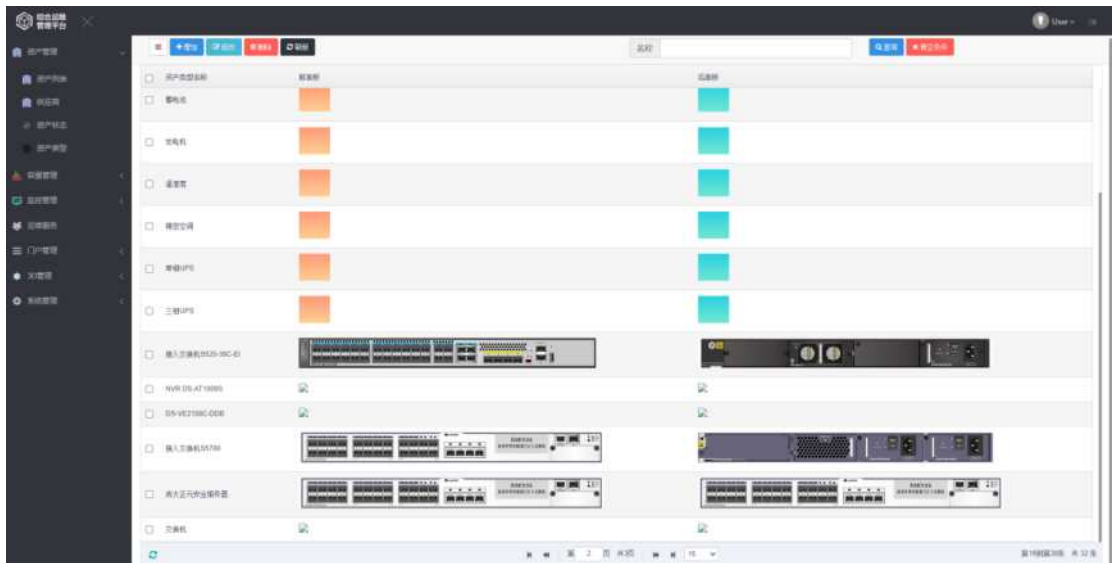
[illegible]

User

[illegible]

+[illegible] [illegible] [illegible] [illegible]

名称

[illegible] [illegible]

| | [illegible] | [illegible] | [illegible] |
|---|---|---|---|
| ☐ | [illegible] | | |
| ☐ | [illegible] | | |
| ☐ | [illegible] | | |
| ☐ | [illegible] | | |
| ☐ | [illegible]UPS | | |
| ☐ | 三相UPS | | |
| ☐ | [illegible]S5720-36C-EI | | |
| ☐ | NVR DS-AT1000 | | |
| ☐ | DS-VE2108C-DDB | | |
| ☐ | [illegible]S5700 | | |
| ☐ | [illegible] | | |
| ☐ | 交换机 | | |

第 2 页 共3页

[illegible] 共 32 条